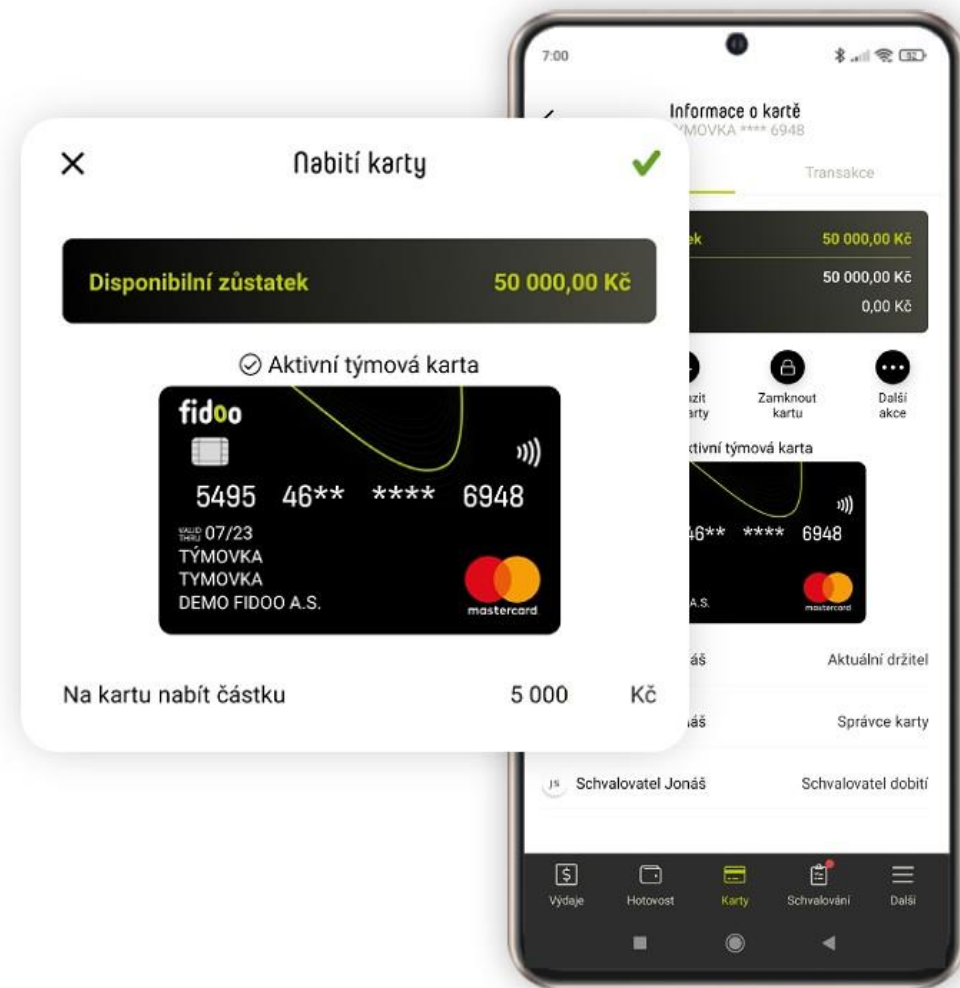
7:00

Informace o kartě
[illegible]MOVKA **** 6948

Transakce

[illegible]ek 50 000,00 Kč
50 000,00 Kč
0,00 Kč

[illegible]zit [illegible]arty
Zamknout kartu
Další akce

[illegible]ktivní týmová karta

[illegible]6** **** 6948
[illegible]A.S.
mastercard

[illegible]áš Aktuální držitel
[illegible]áš Správce karty
JS Schvalovatel Jonáš Schvalovatel dobití

Výdaje
Hotovost
Karty
Schvalování
Další

Nabití karty

Disponibilní zůstatek 50 000,00 Kč

Aktivní týmová karta

fidoo
5495 46** **** 6948
VALID THRU 07/23
TÝMOVKA
TYMOVKA
DEMO FIDOO A.S.
mastercard

Na kartu nabít částku 5 000 Kč